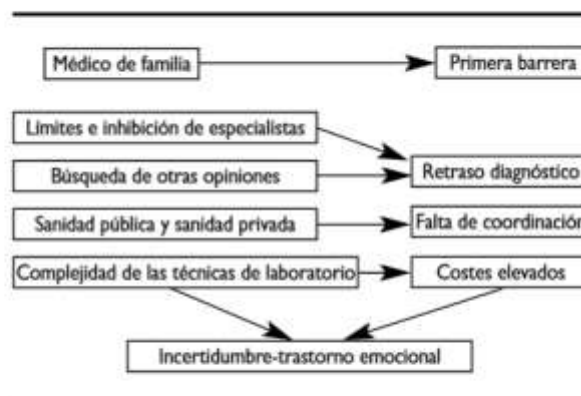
Médico de familia

Primera barrera

Limites e inhibición de especialistas

Búsqueda de otras opiniones

Retraso diagnóstico

Sanidad pública y sanidad privada

Falta de coordinación

Complejidad de las técnicas de laboratorio

Costes elevados

Incertidumbre-trastorno emocional